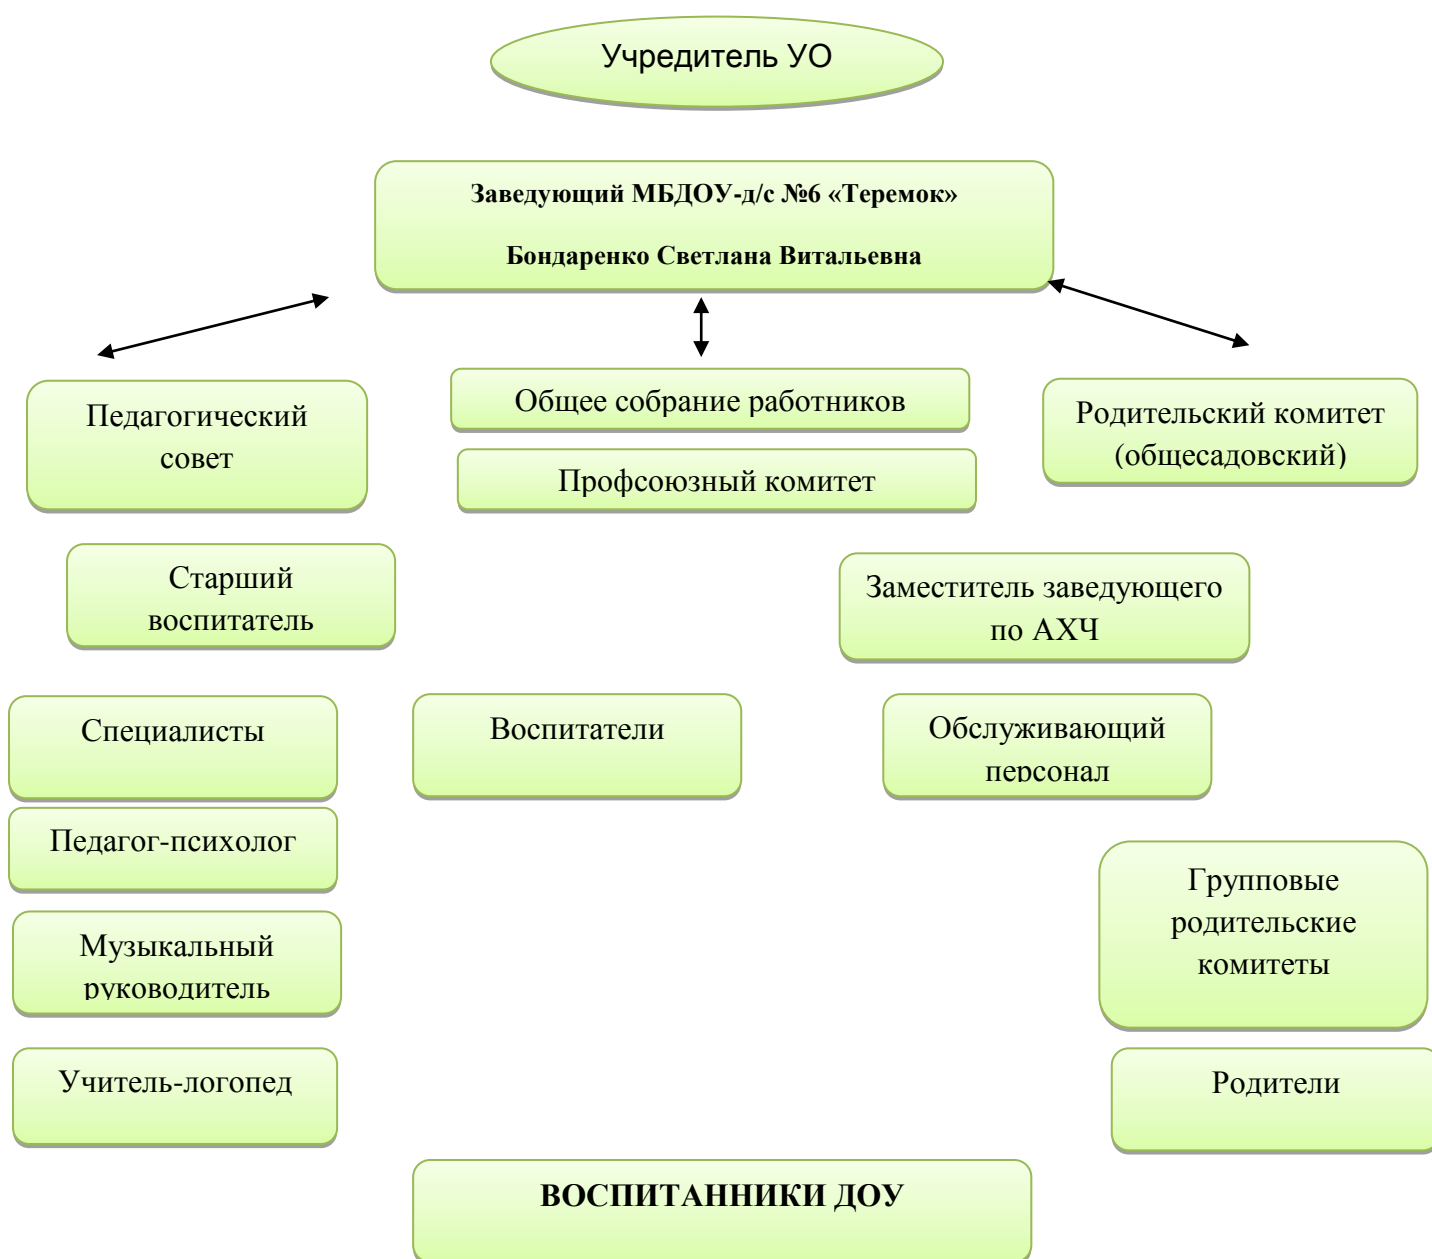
Учредитель УО

Заведующий МБДОУ-д/с №6 «Теремок»

Бондаренко Светлана Витальевна

Педагогический совет

Общее собрание работников

Профсоюзный комитет

Родительский комитет (общесадовский)

Старший воспитатель

Заместитель заведующего по АХЧ

Специалисты

Воспитатели

Обслуживающий персонал

Педагог-психолог

Групповые родительские комитеты

Музыкальный руководитель

Учитель-логопед

Родители

ВОСПИТАННИКИ ДОУ